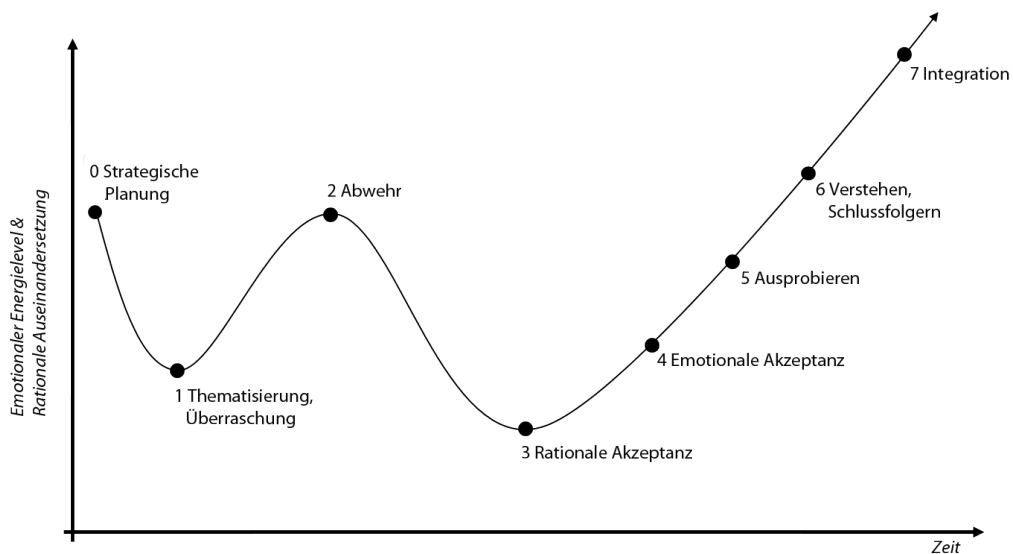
Emotionaler Energielevel & Rationale Auseinandersetzung

0 Strategische Planung

2 Abwehr

7 Integration

6 Verstehen, Schlussfolgern

5 Ausprobieren

4 Emotionale Akzeptanz

1 Thematisierung, Überraschung

3 Rationale Akzeptanz

Zeit